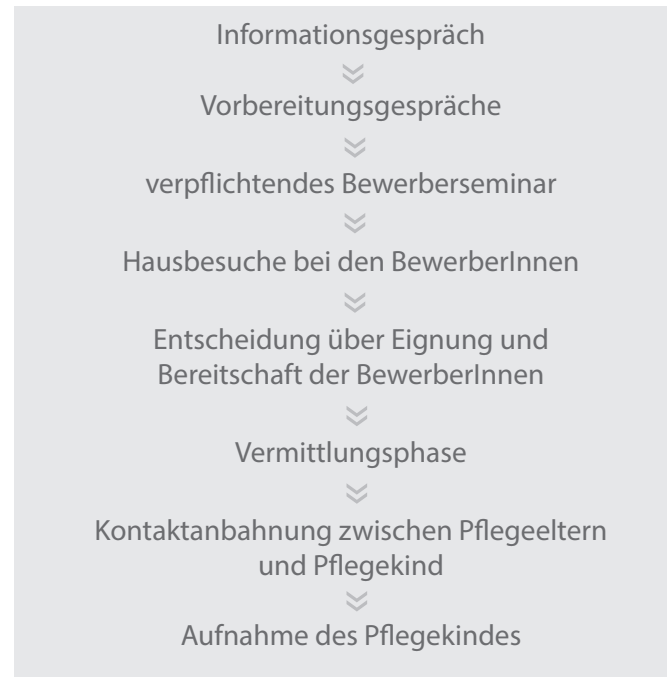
Informationsgespräch

Vorbereitungsgespräche

verpflichtendes Bewerberseminar

Hausbesuche bei den BewerberInnen

Entscheidung über Eignung und Bereitschaft der BewerberInnen

Vermittlungsphase

Kontaktanbahnung zwischen Pflegeeltern und Pflegekind

Aufnahme des Pflegekindes